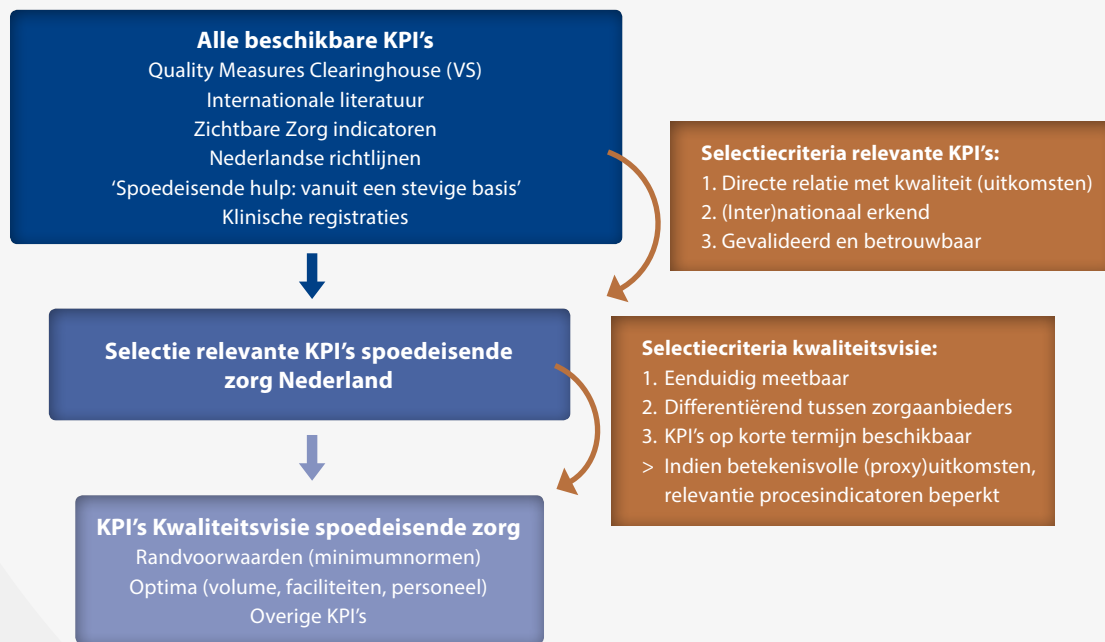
**Alle beschikbare KPI's**
Quality Measures Clearinghouse (VS)
Internationale literatuur
Zichtbare Zorg indicatoren
Nederlandse richtlijnen
'Spoedeisende hulp: vanuit een stevige basis'
Klinische registraties

**Selectiecriteria relevante KPI's:**
1. Directe relatie met kwaliteit (uitkomsten)
2. (Inter)nationaal erkend
3. Gevalideerd en betrouwbaar

**Selectie relevante KPI's spoedeisende zorg Nederland**

**Selectiecriteria kwaliteitsvisie:**
1. Eenduidig meetbaar
2. Differentiërend tussen zorgaanbieders
3. KPI's op korte termijn beschikbaar
> Indien betekenisvolle (proxy)uitkomsten, relevantie procesindicatoren beperkt

**KPI's Kwaliteitsvisie spoedeisende zorg**
Randvoorwaarden (minimumnormen)
Optima (volume, faciliteiten, personeel)
Overige KPI's